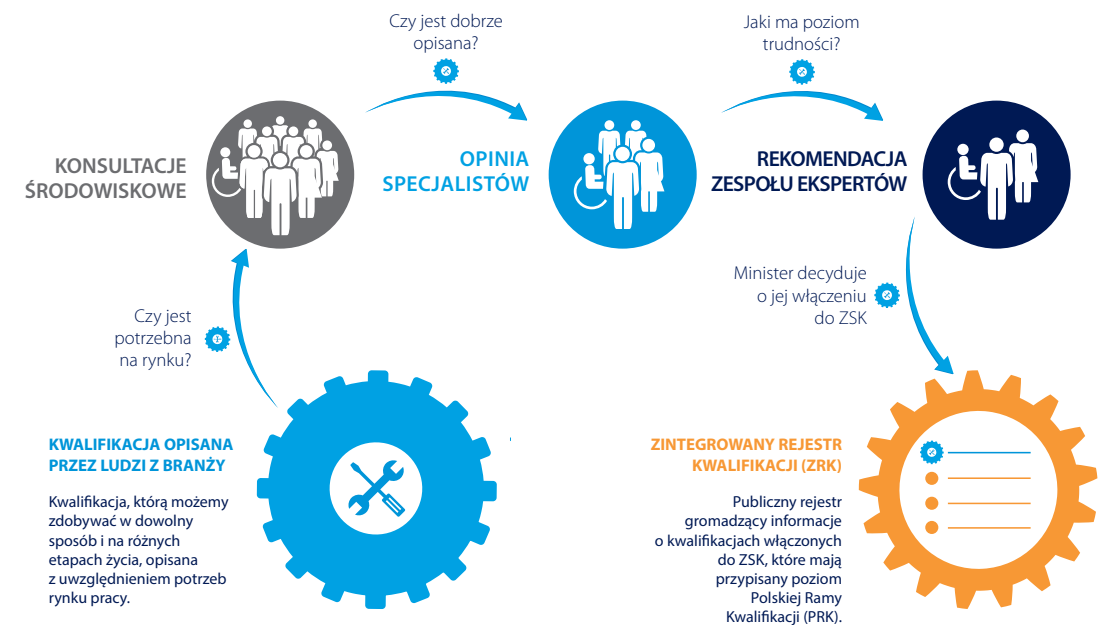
Czy jest dobrze opisana?

Jaki ma poziom trudności?

KONSULTACJE ŚRODOWISKOWE

OPINIA SPECJALISTÓW

REKOMENDACJA ZESPOŁU EKSPERTÓW

Minister decyduje o jej włączeniu do ZSK

Czy jest potrzebna na rynku?

KWALIFIKACJA OPISANA PRZEZ LUDZI Z BRANŻY

Kwalifikacja, którą możemy zdobywać w dowolny sposób i na różnych etapach życia, opisana z uwzględnieniem potrzeb rynku pracy.

ZINTEGROWANY REJESTR KWALIFIKACJI (ZRK)

Publiczny rejestr gromadzący informacje o kwalifikacjach włączonych do ZSK, które mają przypisany poziom Polskiej Ramy Kwalifikacji (PRK).